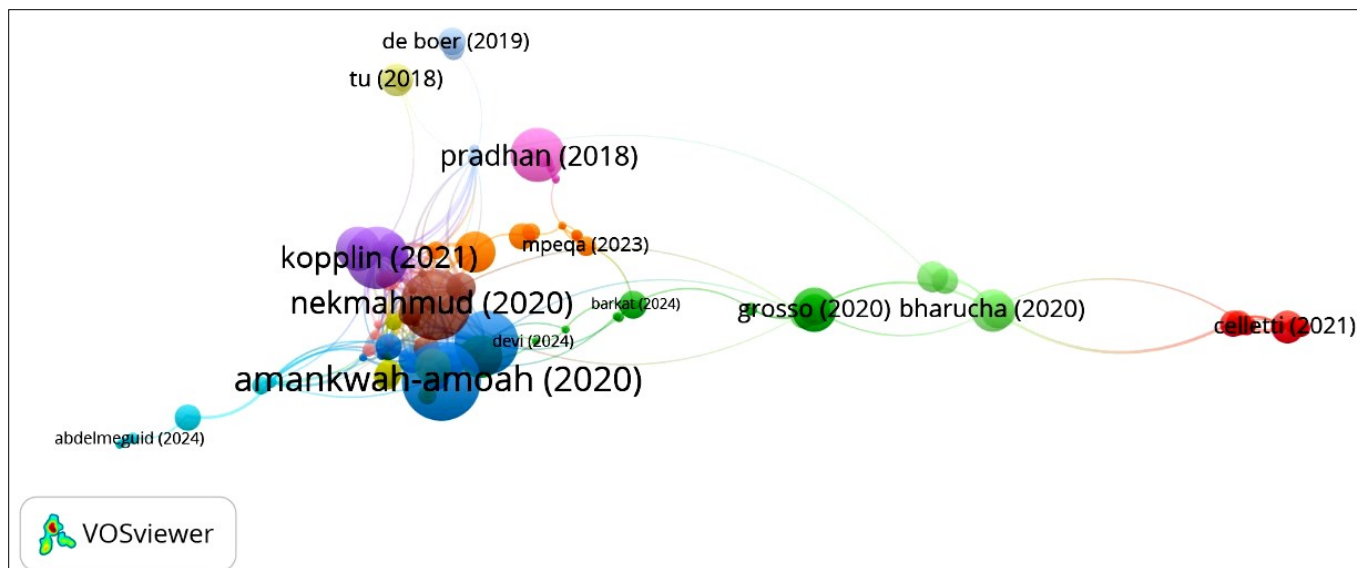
de boer (2019)

tu (2018)

pradhan (2018)

kopplin (2021)

mpeqa (2023)

nekmahmud (2020)

barkat (2024)

grosso (2020)

bharucha (2020)

celletti (2021)

devi (2024)

amankwah-amoah (2020)

abdelmeguid (2024)

VOSviewer